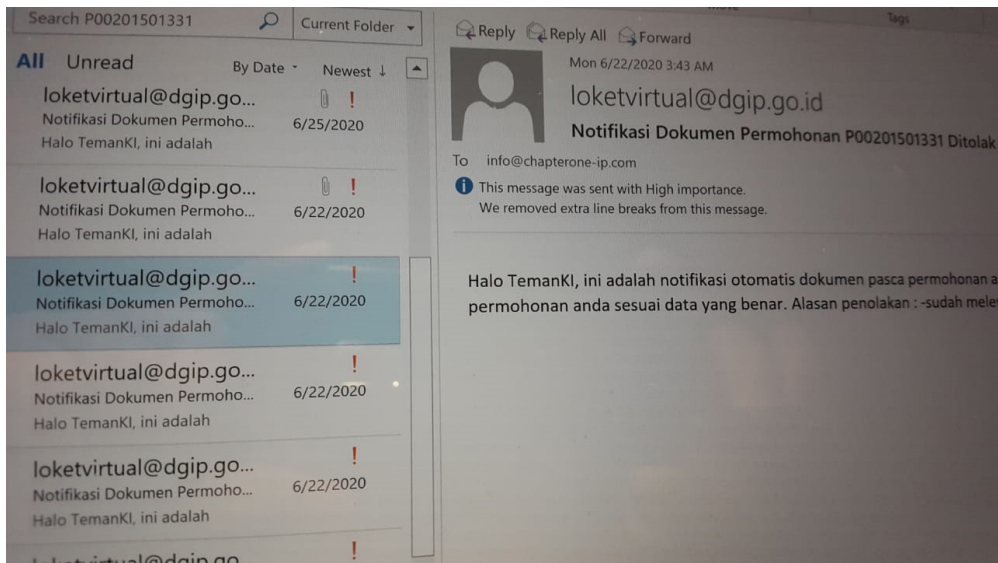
Search P00201501331
Current Folder

All Unread By Date Newest ↓

loketvirtual@dgip.go...
Notifikasi Dokumen Permoho... 6/25/2020
Halo TemanKI, ini adalah

loketvirtual@dgip.go...
Notifikasi Dokumen Permoho... 6/22/2020
Halo TemanKI, ini adalah

loketvirtual@dgip.go...
Notifikasi Dokumen Permoho... 6/22/2020
Halo TemanKI, ini adalah

loketvirtual@dgip.go...
Notifikasi Dokumen Permoho... 6/22/2020
Halo TemanKI, ini adalah

loketvirtual@dgip.go...
Notifikasi Dokumen Permoho... 6/22/2020
Halo TemanKI, ini adalah

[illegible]

Tags

Reply Reply All Forward

Mon 6/22/2020 3:43 AM
loketvirtual@dgip.go.id
Notifikasi Dokumen Permohonan P00201501331 Ditolak
To info@chapterone-ip.com
This message was sent with High importance.
We removed extra line breaks from this message.

Halo TemanKI, ini adalah notifikasi otomatis dokumen pasca permohonan a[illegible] permohonan anda sesuai data yang benar. Alasan penolakan : -sudah mele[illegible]